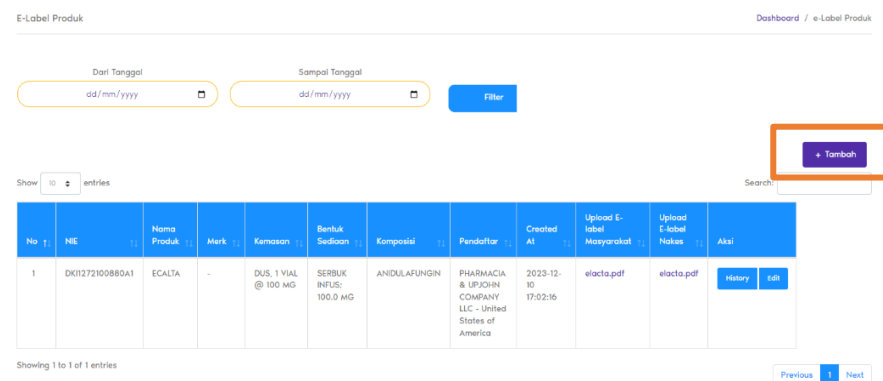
E-Label Produk

Dashboard / e-Label Produk

Dari Tanggal
dd/mm/yyyy

Sampai Tanggal
dd/mm/yyyy

Filter

+ Tambah

Show 10 entries

Search:

| No | NIE | Nama Produk | Merk | Kemasan | Bentuk Sediaan | Komposisi | Pendaftar | Created At | Upload E-label Masyarakat | Upload E-label Nakes | Aksi |
|---|---|---|---|---|---|---|---|---|---|---|---|
| 1 | DKI1272100880A1 | ECALTA | - | DUS, 1 VIAL @ 100 MG | SERBUK INFUS; 100.0 MG | ANIDULAFUNGIN | PHARMACIA & UPJOHN COMPANY LLC - United States of America | 2023-12-10 17:02:16 | elacta.pdf | elacta.pdf | History Edit |

Showing 1 to 1 of 1 entries

Previous 1 Next